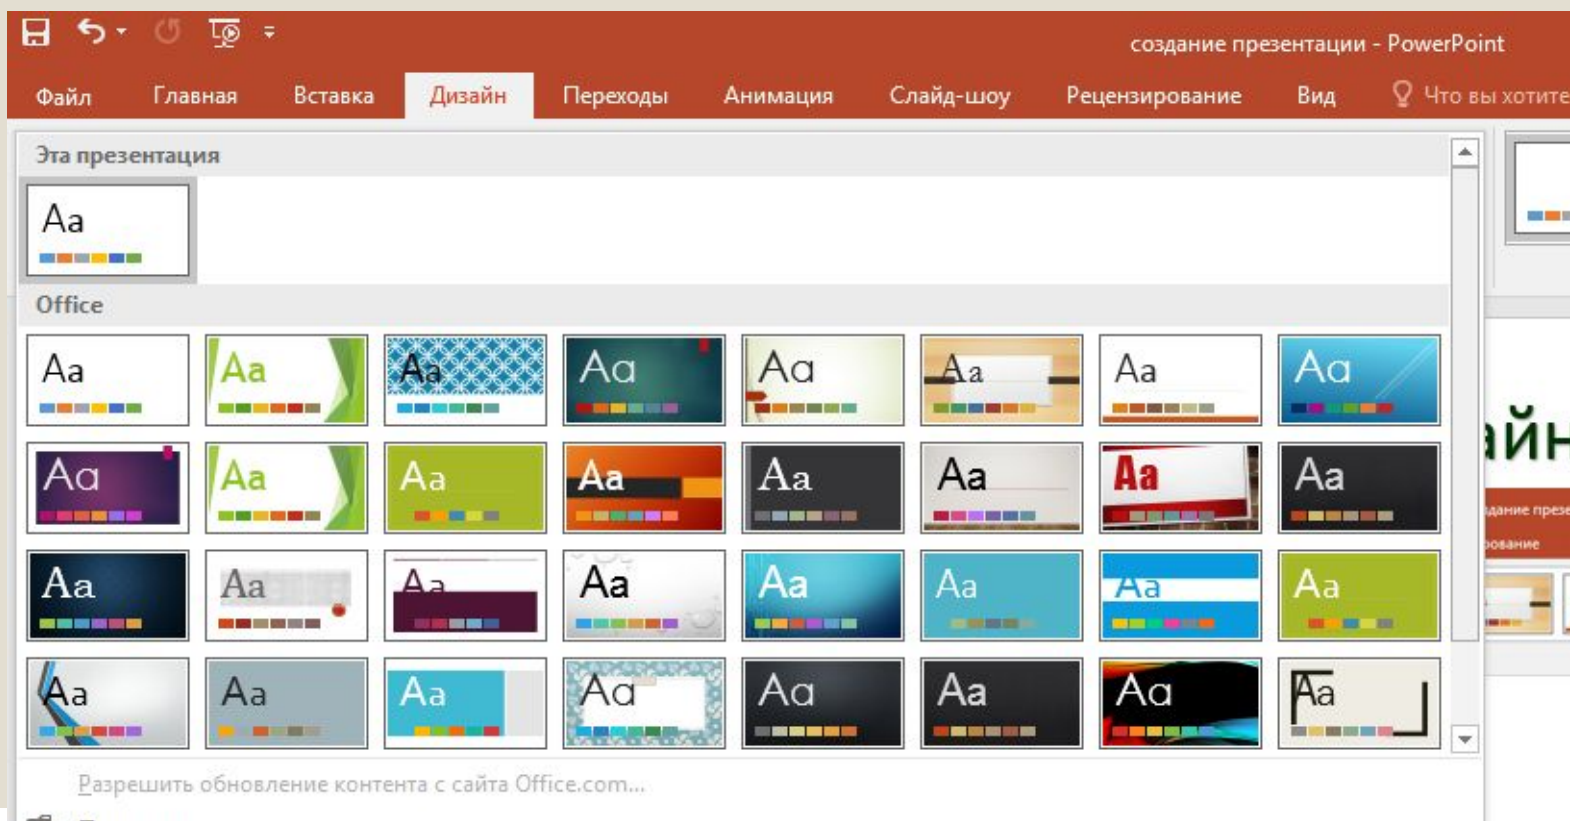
создание презентации - PowerPoint

Файл Главная Вставка Дизайн Переходы Анимация Слайд-шоу Рецензирование Вид Что вы хотите

Эта презентация

Aa

Office

Aa Aa Aa Aa Aa Aa Aa Aa

Aa Aa Aa Aa Aa Aa Aa Aa

Aa Aa Aa Aa Aa Aa Aa Aa

Aa Aa Aa Aa Aa Aa Aa Aa

айн

дание през

ование

Разрешить обновление контента с сайта Office.com...